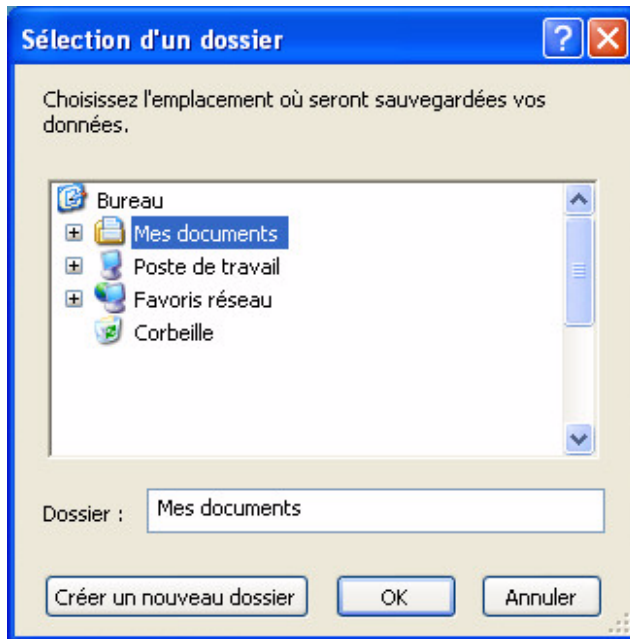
Sélection d'un dossier

Choisissez l'emplacement où seront sauvegardées vos données.

Bureau
Mes documents
Poste de travail
Favoris réseau
Corbeille

Dossier : Mes documents

Créer un nouveau dossier | OK | Annuler